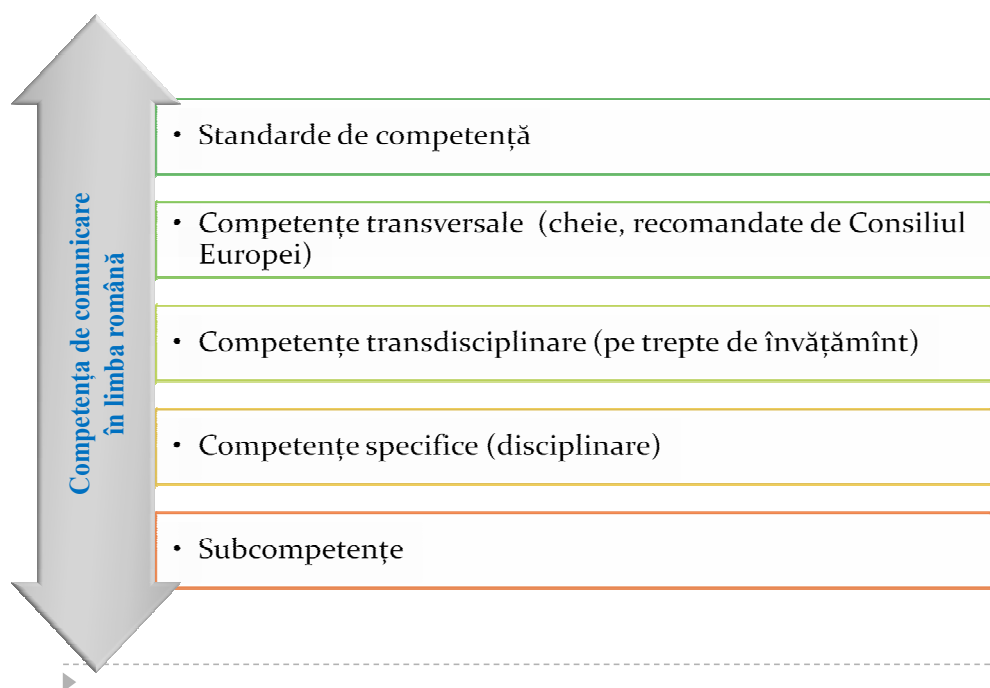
Competența de comunicare în limba română

• Standarde de competență

• Competențe transversale (cheie, recomandate de Consiliul Europei)

• Competențe transdisciplinare (pe trepte de învățămînt)

• Competențe specifice (disciplinare)

• Subcompetențe